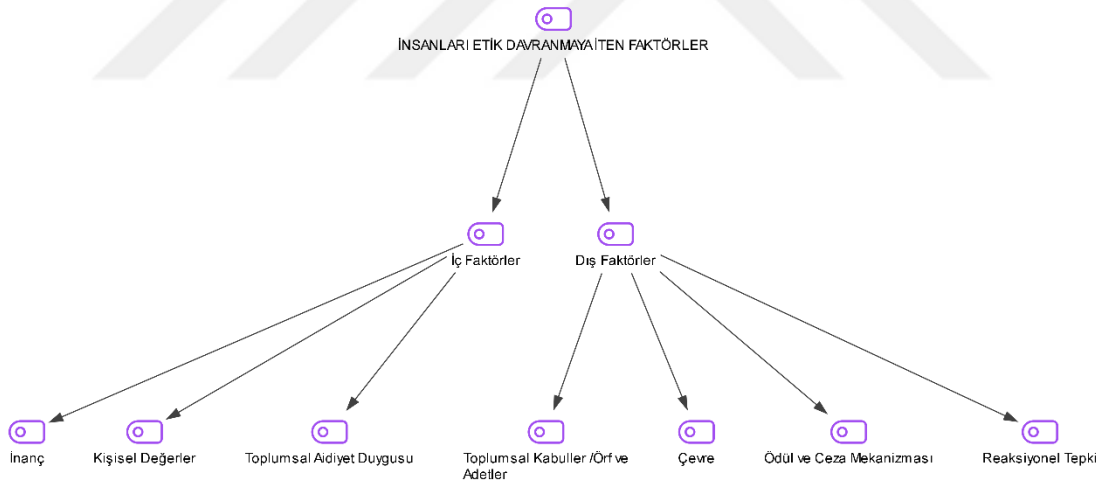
İNSANLARI ETİK DAVRANMAYA İTEN FAKTÖRLER

İç Faktörler

Dış Faktörler

İnanç

Kişisel Değerler

Toplumsal Aidiyet Duygusu

Toplumsal Kabuller /Örf ve Adetler

Çevre

Ödül ve Ceza Mekanizması

Reaksiyonel Tepki